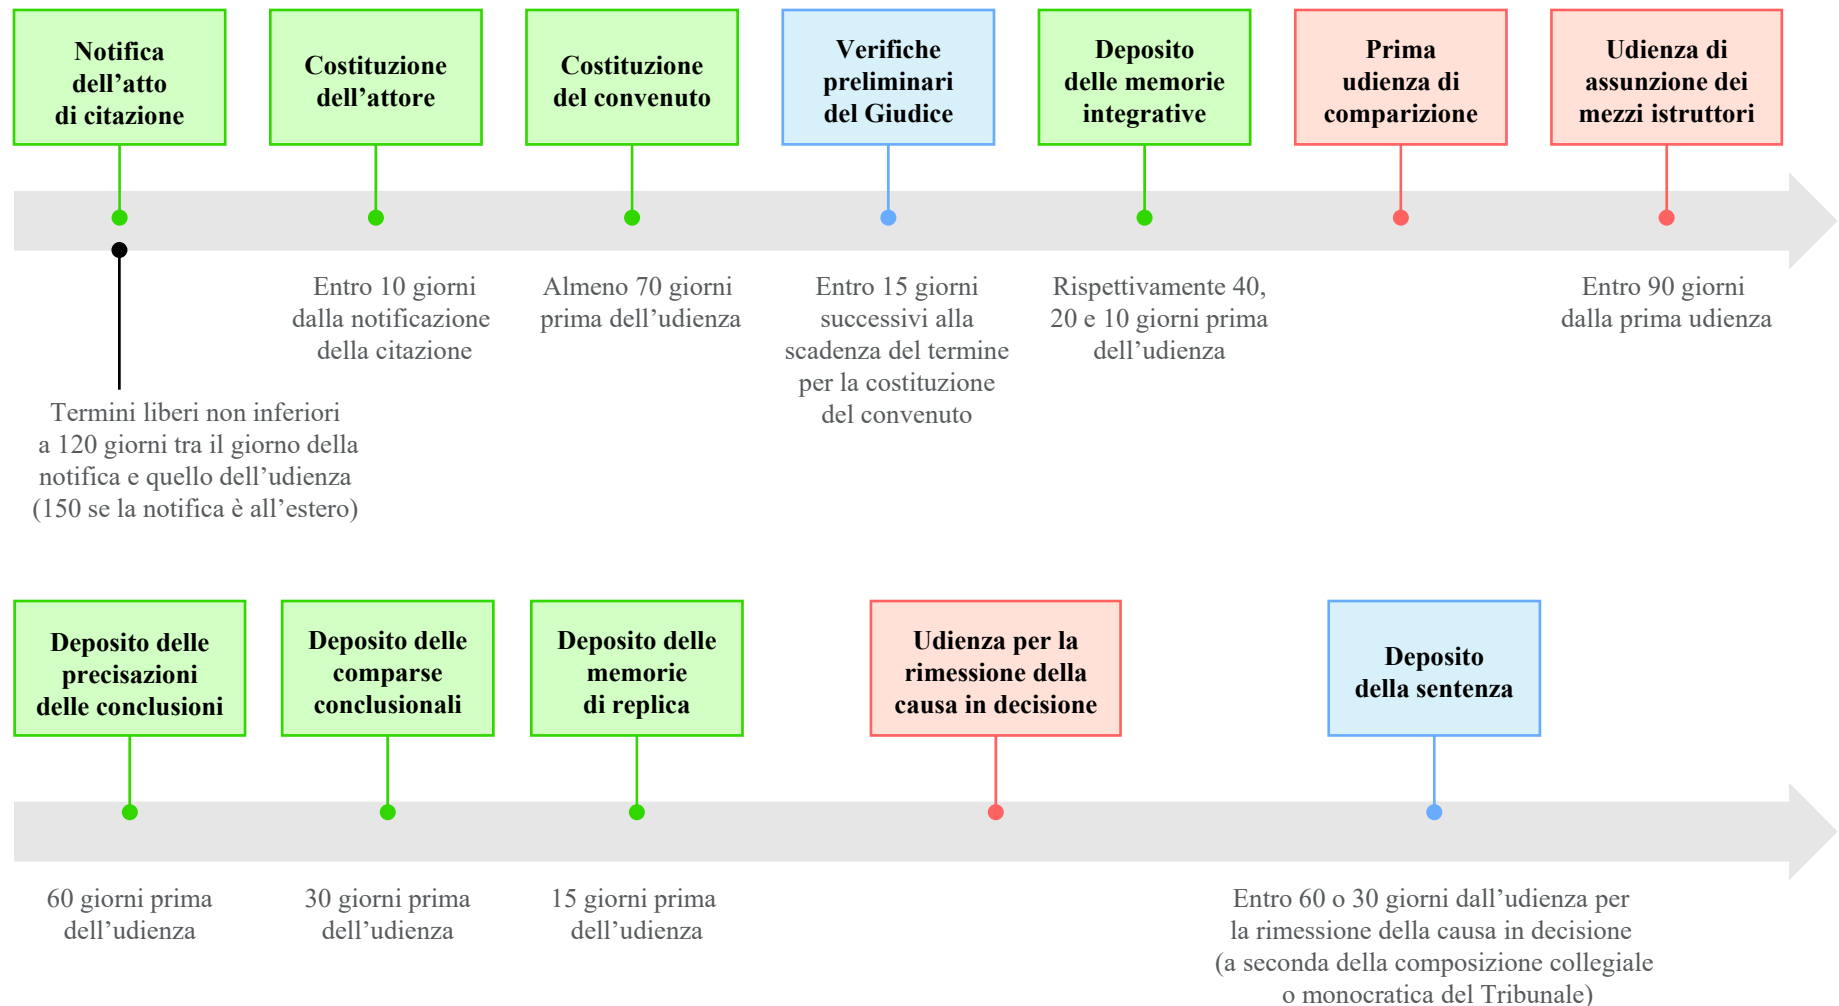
Notifica dell’atto di citazione

Costituzione dell’attore

Costituzione del convenuto

Verifiche preliminari del Giudice

Deposito delle memorie integrative

Prima udienza di comparizione

Udienza di assunzione dei mezzi istruttori

Entro 10 giorni dalla notificazione della citazione

Almeno 70 giorni prima dell’udienza

Entro 15 giorni successivi alla scadenza del termine per la costituzione del convenuto

Rispettivamente 40, 20 e 10 giorni prima dell’udienza

Entro 90 giorni dalla prima udienza

Termini liberi non inferiori a 120 giorni tra il giorno della notifica e quello dell’udienza (150 se la notifica è all’estero)

Deposito delle precisazioni delle conclusioni

Deposito delle comparse conclusionali

Deposito delle memorie di replica

Udienza per la rimessione della causa in decisione

Deposito della sentenza

60 giorni prima dell’udienza

30 giorni prima dell’udienza

15 giorni prima dell’udienza

Entro 60 o 30 giorni dall’udienza per la rimessione della causa in decisione (a seconda della composizione collegiale o monocratica del Tribunale)